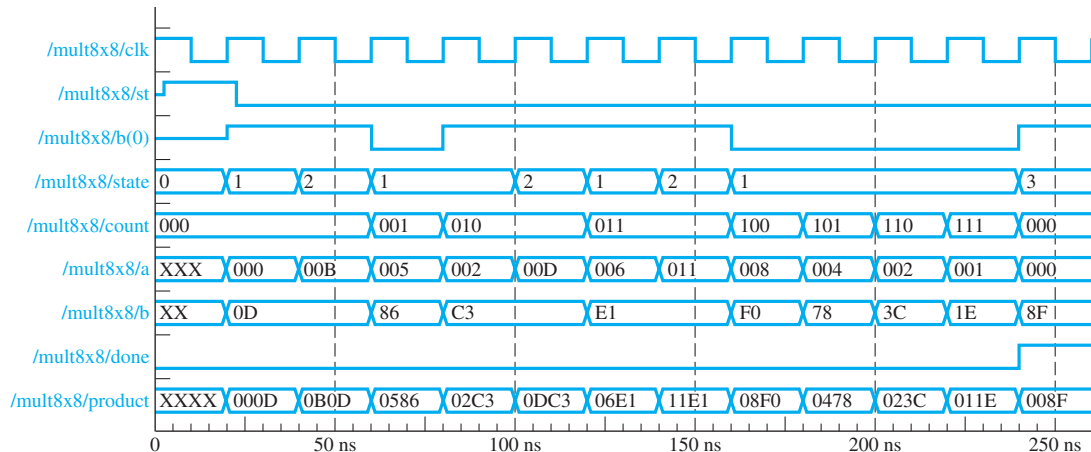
/mult8x8/clk
/mult8x8/st
/mult8x8/b(0)
/mult8x8/state 0 1 2 1 2 1 2 1 3
/mult8x8/count 000 001 010 011 100 101 110 111 000
/mult8x8/a XXX 000 00B 005 002 00D 006 011 008 004 002 001 000
/mult8x8/b XX 0D 86 C3 E1 F0 78 3C 1E 8F
/mult8x8/done
/mult8x8/product XXXX 000D 0B0D 0586 02C3 0DC3 06E1 11E1 08F0 0478 023C 011E 008F

0 50 ns 100 ns 150 ns 200 ns 250 ns